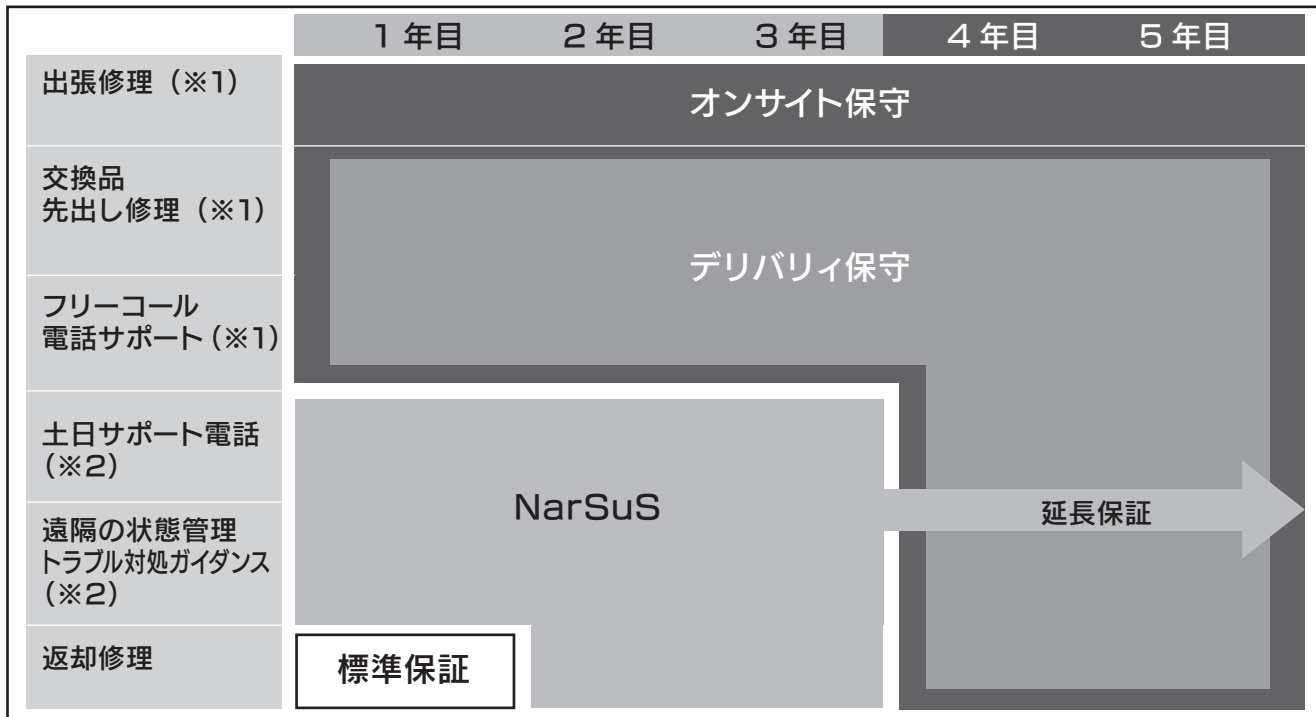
| | 1 年目 | 2 年目 | 3 年目 | 4 年目 | 5 年目 |
|---|---|---|---|---|---|

出張修理（※1）

オンサイト保守

交換品
先出し修理（※1）

デリバリィ保守

フリーコール
電話サポート（※1）

土日サポート電話
（※2）

NarSuS

延長保証

遠隔の状態管理
トラブル対処ガイダンス
（※2）

返却修理

標準保証